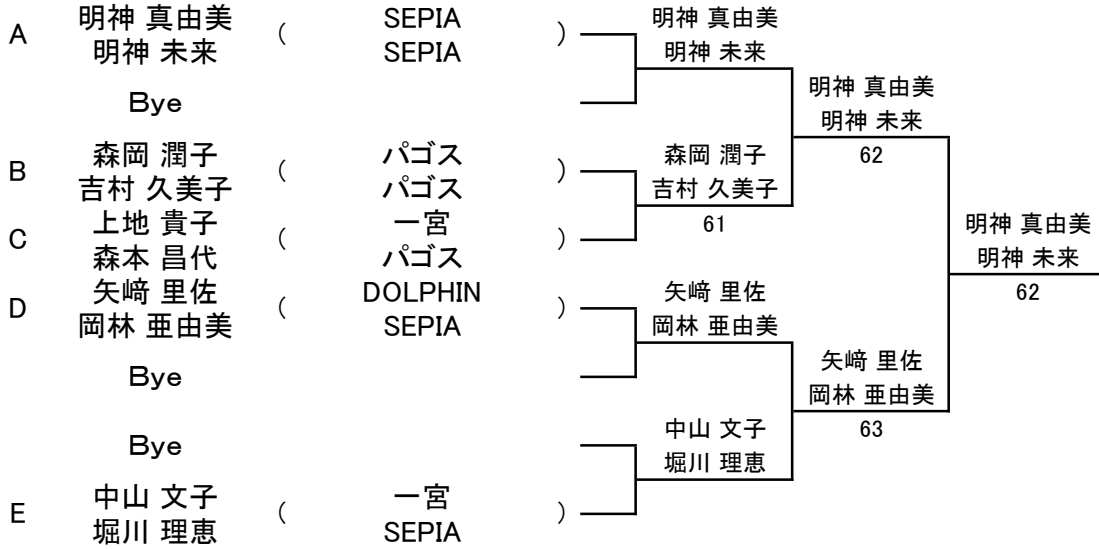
A 明神 真由美 明神 未来 ( SEPIA SEPIA )

Bye

B 森岡 潤子 吉村 久美子 ( パゴス パゴス )

C 上地 貴子 森本 昌代 ( 一宮 パゴス )

D 矢﨑 里佐 岡林 亜由美 ( DOLPHIN SEPIA )

Bye

Bye

E 中山 文子 堀川 理恵 ( 一宮 SEPIA )

明神 真由美
明神 未来

森岡 潤子
吉村 久美子
61

矢﨑 里佐
岡林 亜由美

中山 文子
堀川 理恵

明神 真由美
明神 未来
62

矢﨑 里佐
岡林 亜由美
63

明神 真由美
明神 未来
62